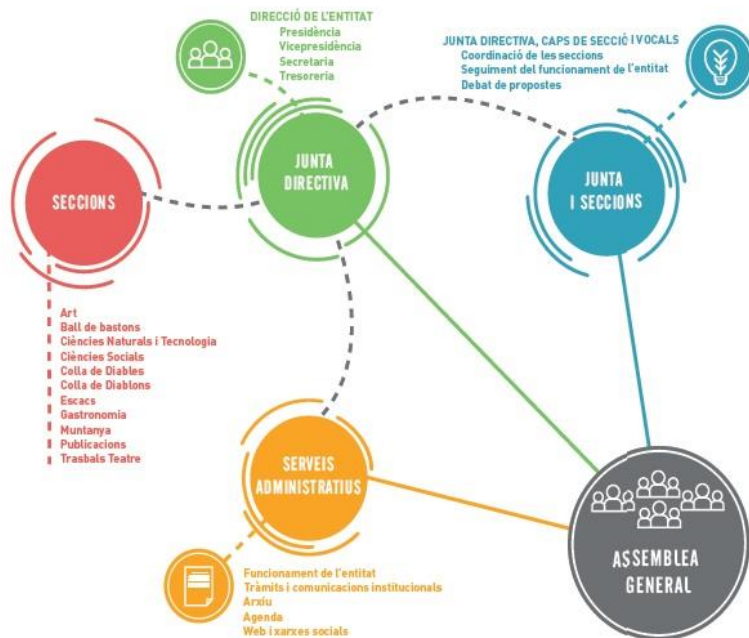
DIRECCIÓ DE L'ENTITAT
Presidència
Vicepresidència
Secretaria
Tresoreria

JUNTA DIRECTIVA, CAPS DE SECCIÓ I VOCALS
Coordinació de les seccions
Seguiment del funcionament de l'entitat
Debat de propostes

SECCIONS

JUNTA DIRECTIVA

JUNTA I SECCIONS

Art
Ball de bastons
Ciències Naturals i Tecnologia
Ciències Socials
Colla de Diables
Colla de Diablons
Escacs
Gastronomia
Muntanya
Publicacions
Trasbals Teatre

SERVEIS ADMINISTRATIUS

ASSEMBLEA GENERAL

Funcionament de l'entitat
Tràmits i comunicacions institucionals
Arxiu
Agenda
Web i xarxes socials